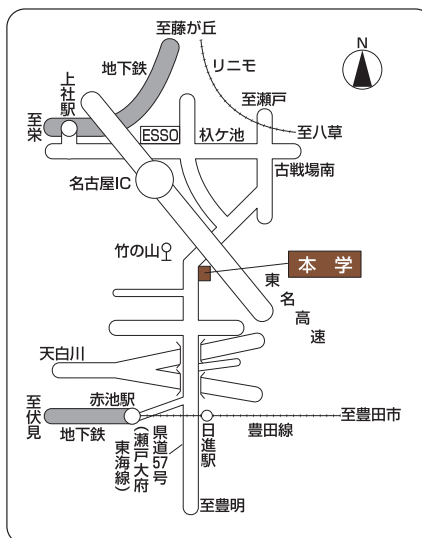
至藤が丘

N

地下鉄

リニモ

上社駅

至栄

至瀬戸

至八草

ESSO

杁ケ池

古戦場南

名古屋IC

竹の山

本学

東名高速

天白川

至伏見

赤池駅

地下鉄

県道57号（瀬戸大府東海線）

日進駅

豊田線

至豊田市

至豊明